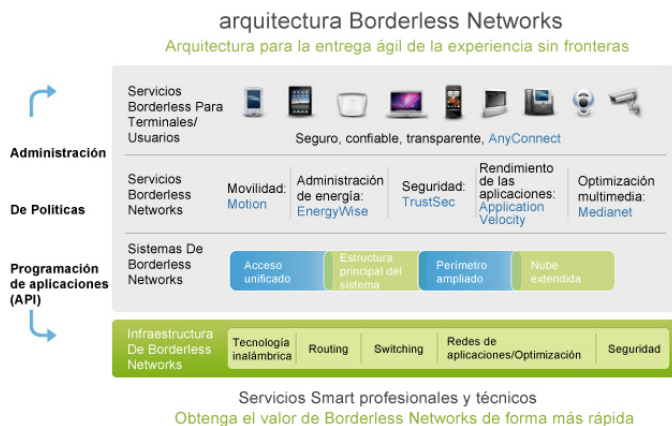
arquitectura Borderless Networks
Arquitectura para la entrega ágil de la experiencia sin fronteras

Administración

De Políticas

Programación de aplicaciones (API)

Servicios Borderless Para Terminales/ Usuarios

Seguro, confiable, transparente, AnyConnect

Servicios Borderless Networks

Movilidad: Motion

Administración de energía: EnergyWise

Seguridad: TrustSec

Rendimiento de las aplicaciones: Application Velocity

Optimización multimedia: Medianet

Sistemas De Borderless Networks

Acceso unificado

Estructura principal del sistema

Perímetro ampliado

Nube extendida

Infraestructura De Borderless Networks

Tecnología inalámbrica

Routing

Switching

Redes de aplicaciones/Optimización

Seguridad

Servicios Smart profesionales y técnicos
Obtenga el valor de Borderless Networks de forma más rápida